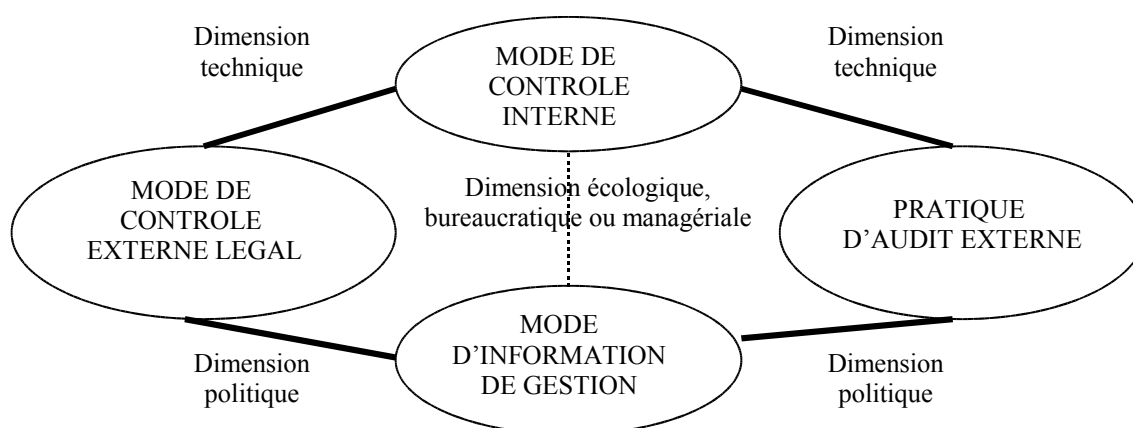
Dimension technique

MODE DE CONTROLE INTERNE

Dimension technique

MODE DE CONTROLE EXTERNE LEGAL

Dimension écologique, bureaucratique ou managériale

PRATIQUE D'AUDIT EXTERNE

MODE D'INFORMATION DE GESTION

Dimension politique

Dimension politique